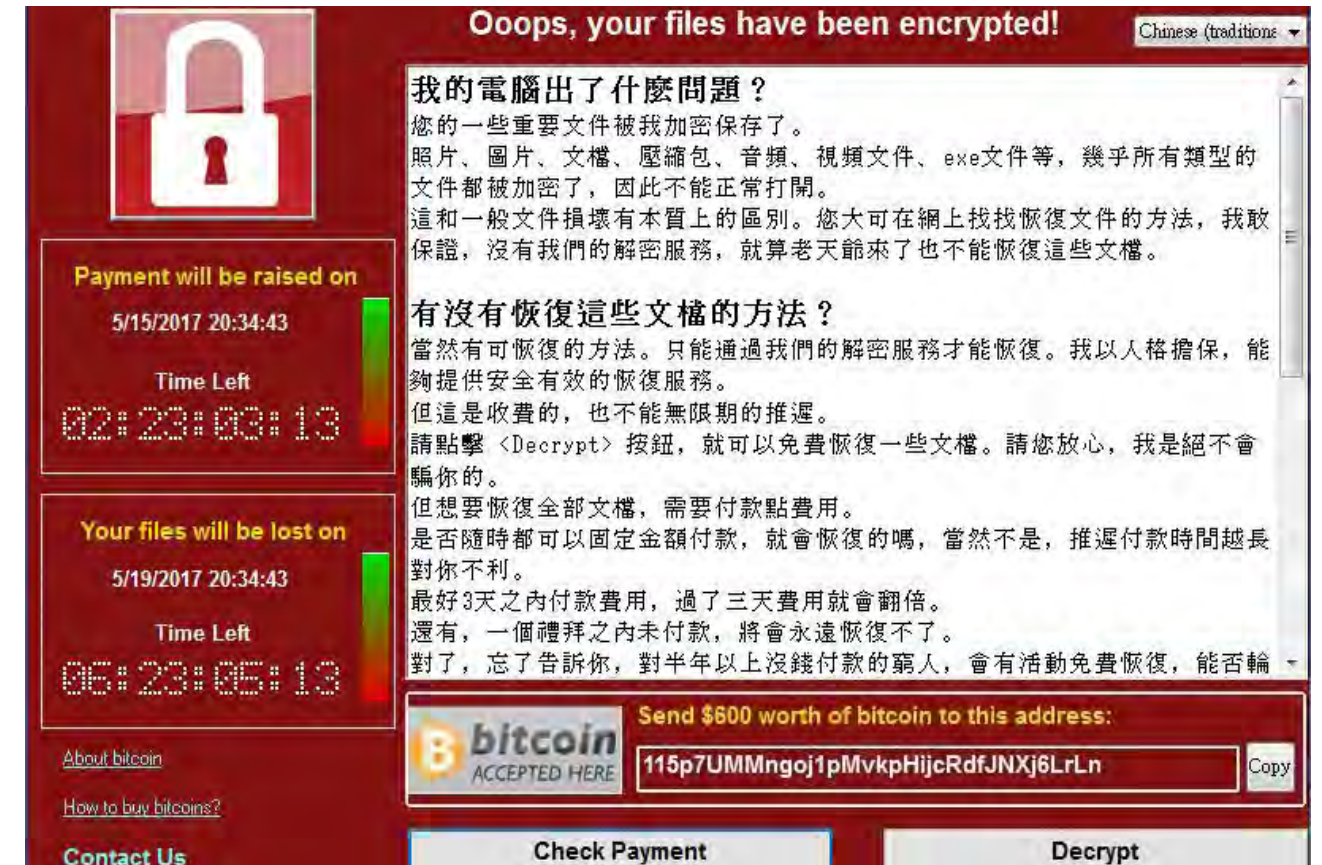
Ooops, your files have been encrypted!

Chinese (traditiona

我的電腦出了什麼問題？
您的一些重要文件被我加密保存了。
照片、圖片、文檔、壓縮包、音頻、視頻文件、exe文件等，幾乎所有類型的文件都被加密了，因此不能正常打開。
這和一般文件損壞有本質上的區別。您大可在網上找找恢復文件的方法，我敢保證，沒有我們的解密服務，就算老天爺來了也不能恢復這些文檔。

有沒有恢復這些文檔的方法？
當然有可恢復的方法。只能通過我們的解密服務才能恢復。我以人格擔保，能夠提供安全有效的恢復服務。
但這是收費的，也不能無限期的推遲。
請點擊 <Decrypt> 按鈕，就可以免費恢復一些文檔。請您放心，我是絕不會騙你的。
但想要恢復全部文檔，需要付款點費用。
是否隨時都可以固定金額付款，就會恢復的嗎，當然不是，推遲付款時間越長對你不利。
最好3天之內付款費用，過了三天費用就會翻倍。
還有，一個禮拜之內未付款，將會永遠恢復不了。
對了，忘了告訴你，對半年以上沒錢付款的窮人，會有活動免費恢復，能否輪

Payment will be raised on
5/15/2017 20:34:43
Time Left
02:23:03:13

Your files will be lost on
5/19/2017 20:34:43
Time Left
06:23:05:13

About bitcoin

How to buy bitcoins?

Contact Us

bitcoin
ACCEPTED HERE

Send $600 worth of bitcoin to this address:
115p7UMMngoj1pMvkpHijcRdfJNXj6LrLn
Copy

Check Payment

Decrypt